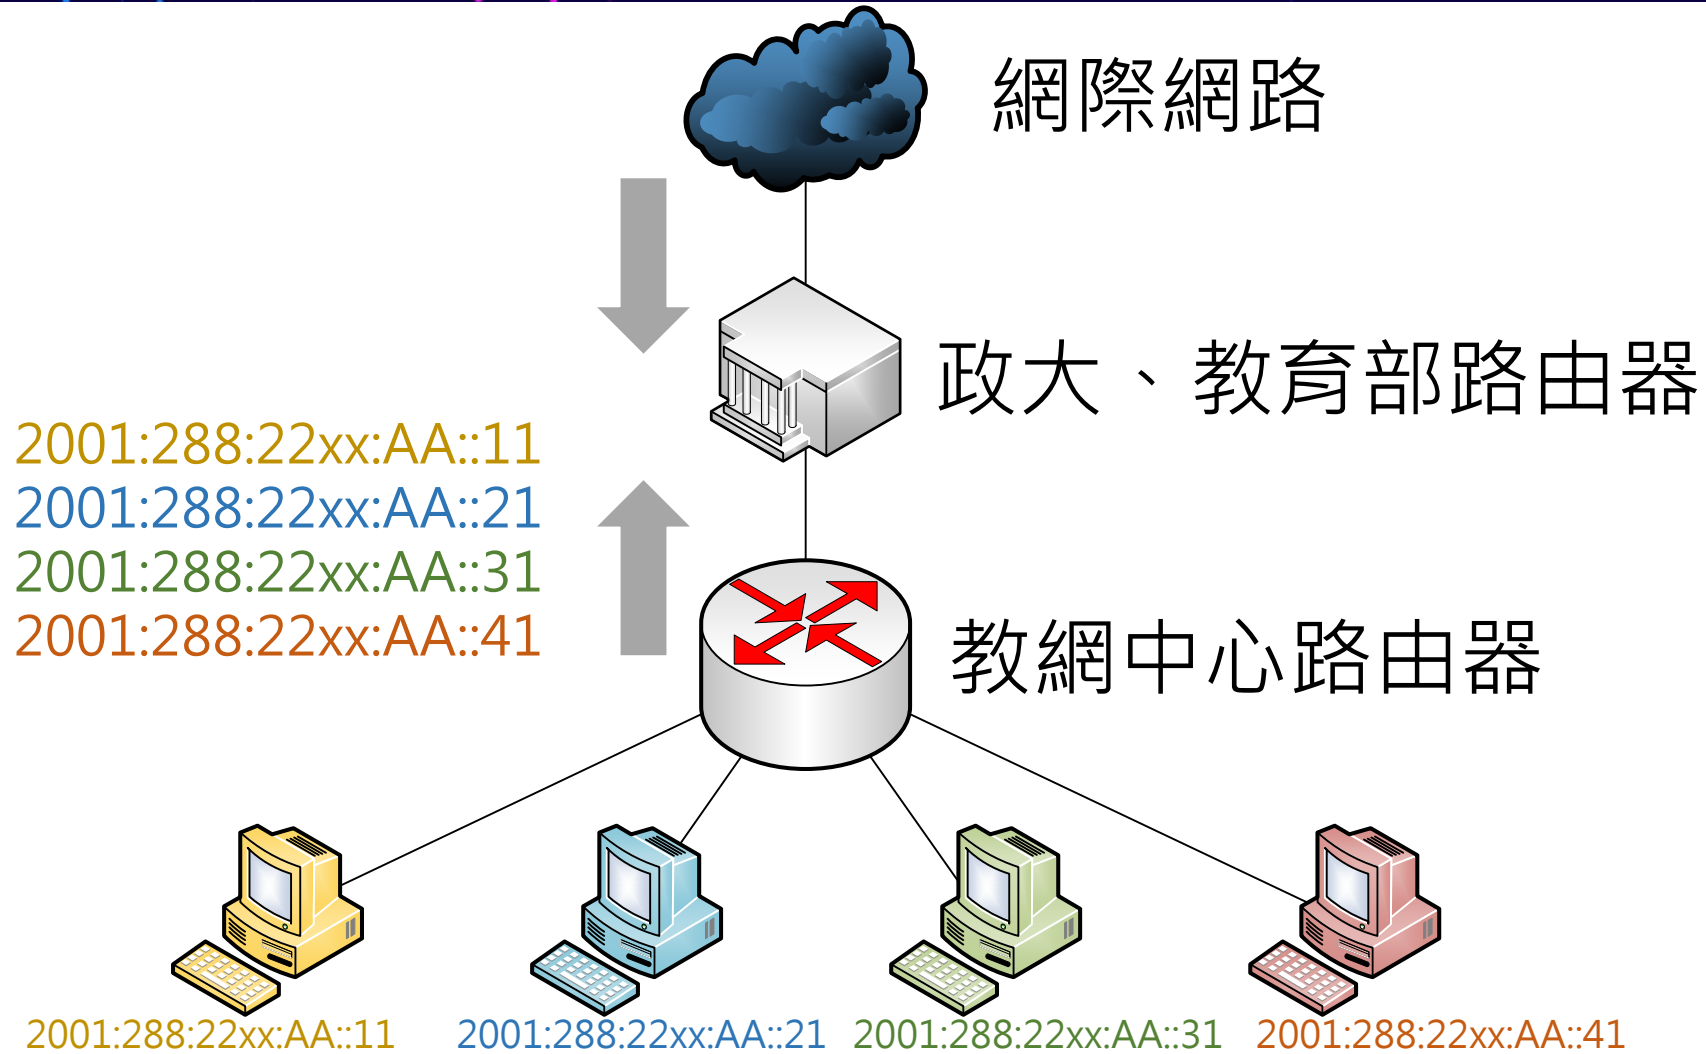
網際網路

政大、教育部路由器

2001:288:22xx:AA::11
2001:288:22xx:AA::21
2001:288:22xx:AA::31
2001:288:22xx:AA::41

教網中心路由器

2001:288:22xx:AA::11 2001:288:22xx:AA::21 2001:288:22xx:AA::31 2001:288:22xx:AA::41